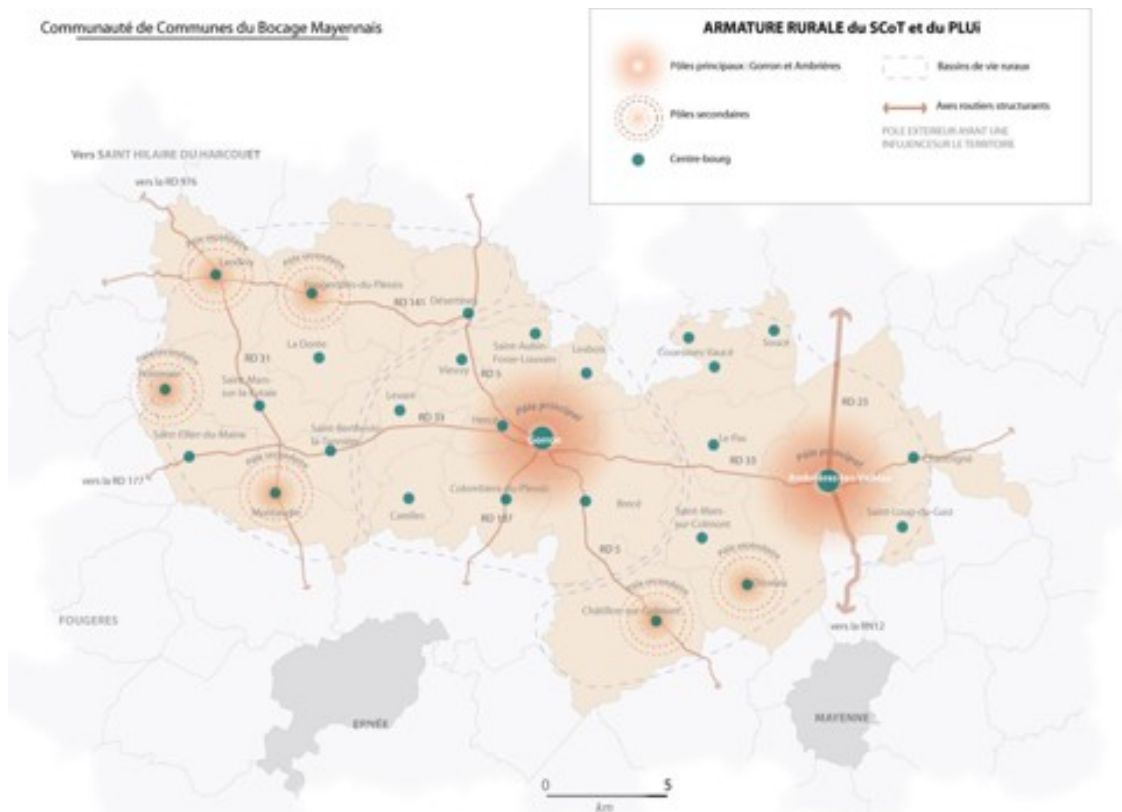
Communauté de Communes du Bocage Mayennais

ARMATURE RURALE du SCoT et du PLUi

Pôles principaux: Gorron et Ambrières

Pôles secondaires

Centre-bourg

Bassins de vie ruraux

Axes routiers structurants

POLE EXTERIEUR AYANT UNE INFLUENCE SUR LE TERRITOIRE

Vers SAINT HILAIRE DU HARCOUET

vers la RD 976

Pôle secondaire

Landivy

Pôle secondaire

Fougerolles-du-Plessis

RD 141

Désertines

RD 31

La Dorée

Pôle secondaire

Pontmain

Saint-Mars-sur-la-Futaie

Saint-Aubin-Fosse-Louvain

Vieuvy

RD 5

Lesbois

Couesmes-Vaucé

Soucé

Levaré

Saint-Berthevin-la-Tannière

RD 33

Hercé

Pôle principal

Gorron

RD 23

Saint-Ellier-du-Maine

Pôle secondaire

Le Pas

RD 33

Pôle principal

Ambrières-les-Vallées

Chantrigné

vers la RD 177

Pôle secondaire

Montaudin

Carelles

Colombiers-du-Plessis

RD 187

Brecé

Saint-Mars-sur-Colmont

Saint-Loup-du-Gast

RD 5

Pôle secondaire

Oisseau

Pôle secondaire

Châtillon-sur-Colmont

FOUGERES

vers la RN12

ERNÉE

MAYENNE

0

5

km